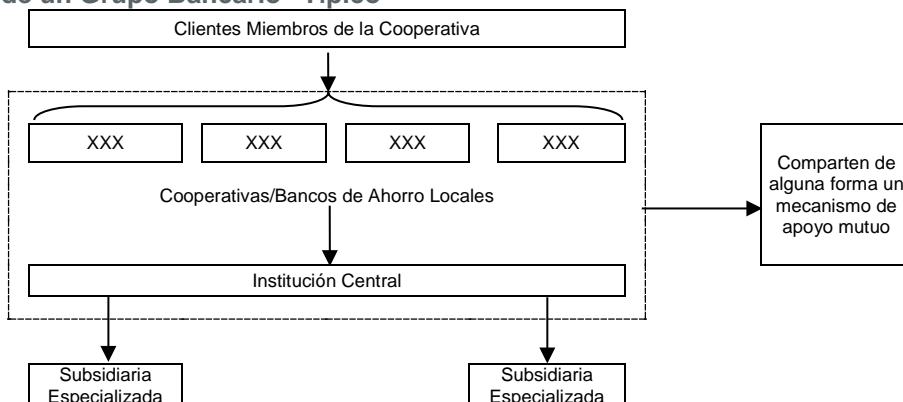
de un Grupo Bancario - Típico

Clientes Miembros de la Cooperativa

XXX

XXX

XXX

XXX

Cooperativas/Bancos de Ahorro Locales

Comparten de alguna forma un mecanismo de apoyo mutuo

Institución Central

Subsidiaria Especializada

Subsidiaria Especializada